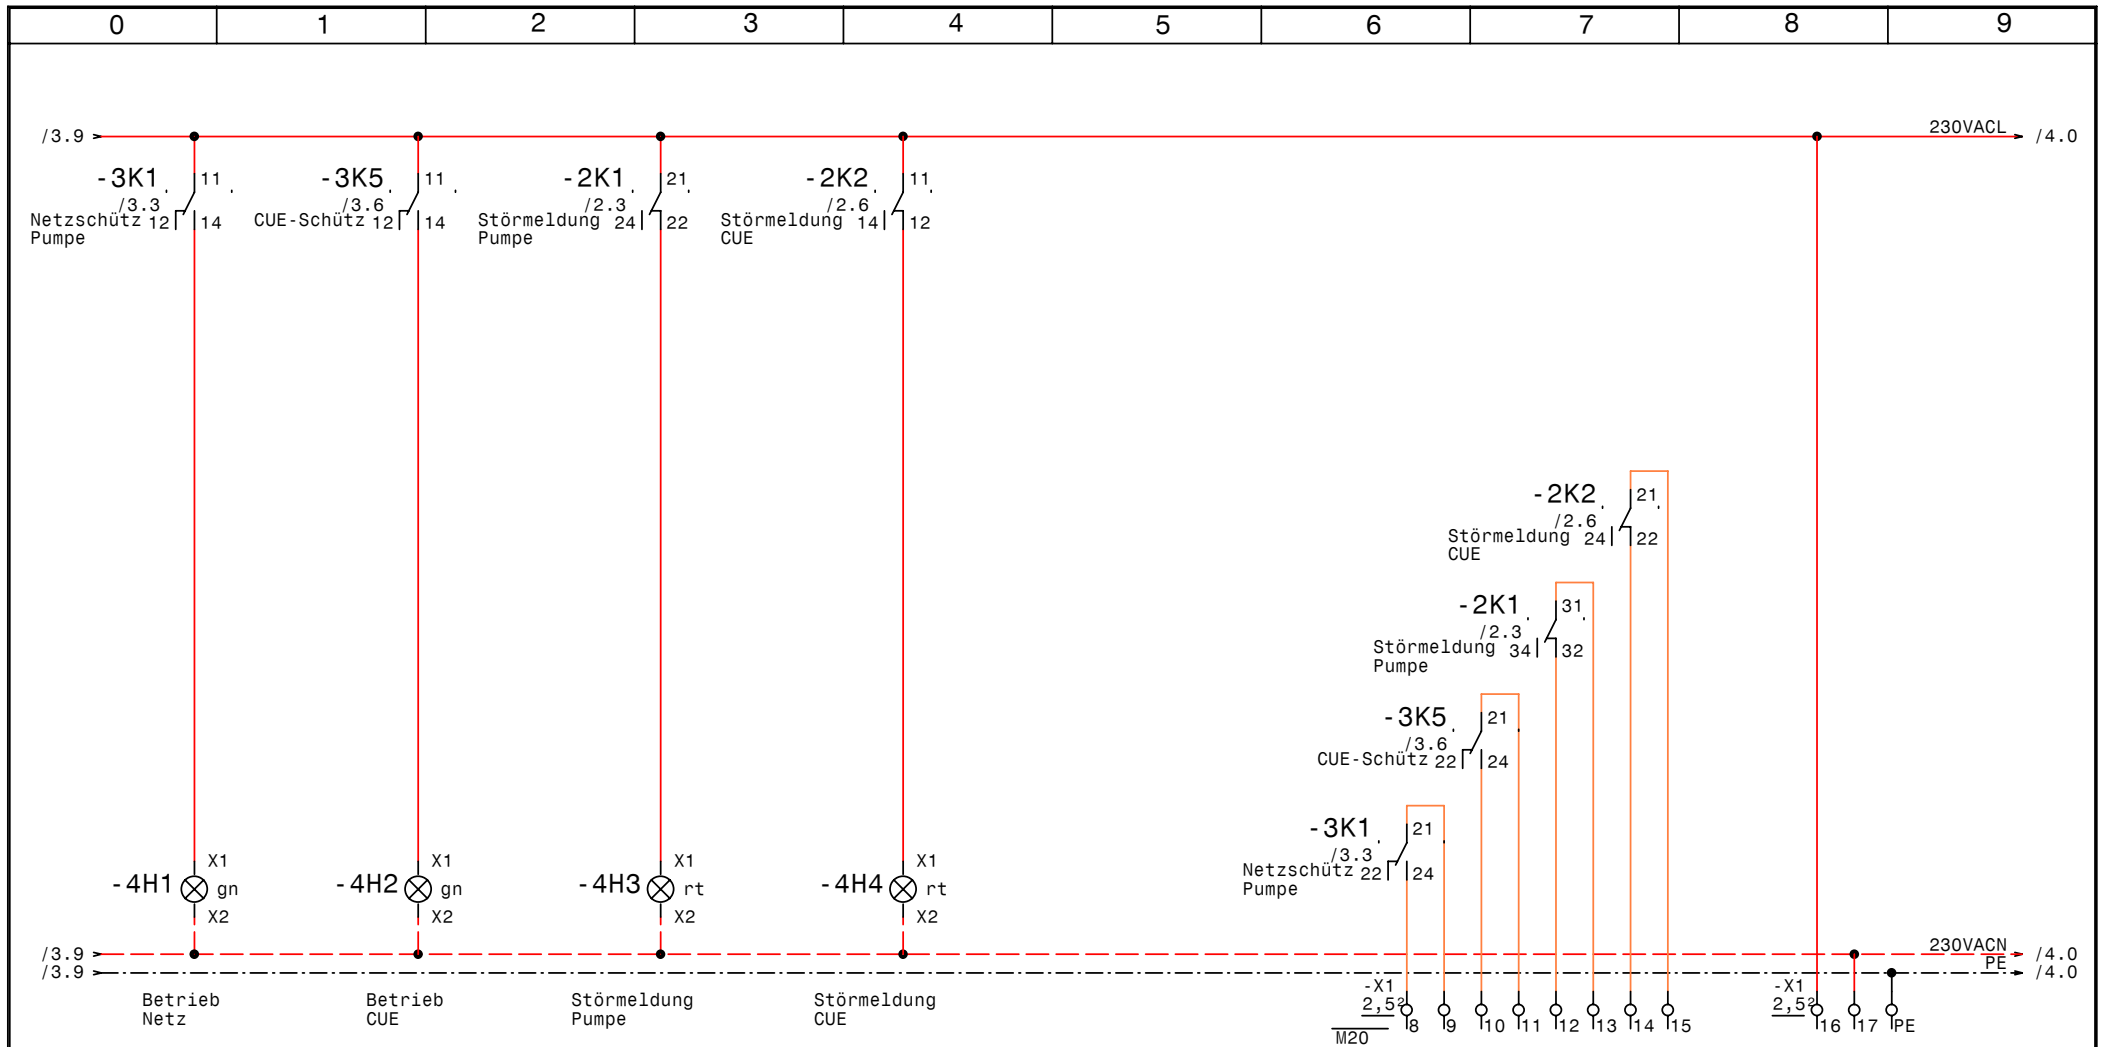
| 0 | 1 | 2 | 3 | 4 | 5 | 6 | 7 | 8 | 9 |
|---|---|---|---|---|---|---|---|---|---|

/3.9

230VACL /4.0

-3K1 /3.3 Netzschütz Pumpe 11 12 14

-3K5 /3.6 CUE-Schütz 11 12 14

-2K1 /2.3 Störmeldung Pumpe 21 24 22

-2K2 /2.6 Störmeldung CUE 11 14 12

-2K2 /2.6 Störmeldung CUE 21 24 22

-2K1 /2.3 Störmeldung Pumpe 31 34 32

-3K5 /3.6 CUE-Schütz 21 22 24

-3K1 /3.3 Netzschütz Pumpe 21 22 24

-4H1 X1 gn X2

-4H2 X1 gn X2

-4H3 X1 rt X2

-4H4 X1 rt X2

/3.9
/3.9

230VACN /4.0
PE /4.0

Betrieb Netz

Betrieb CUE

Störmeldung Pumpe

Störmeldung CUE

-X1 2,5² M20 8 9 10 11 12 13 14 15

-X1 2,5² 16 17 PE